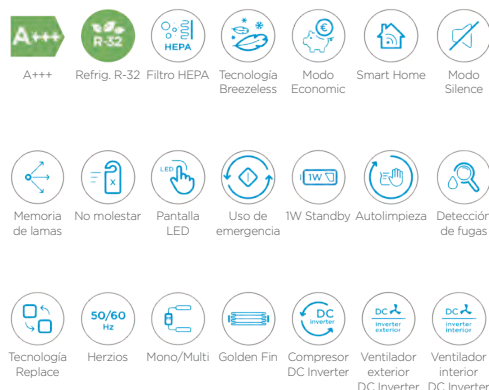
A+++
R-32
HEPA
€
LED
1W
DC Inverter
DC Inverter exterior
DC Inverter interior
50/60 Hz

A+++
Refrig. R-32
Filtro HEPA
Tecnología Breezeless
Modo Economic
Smart Home
Modo Silence

Memoria de lamas
No molestar
Pantalla LED
Uso de emergencia
1W Standby
Autolimpieza
Detección de fugas

Tecnología Replace
Herzios
Mono/Multi
Golden Fin
Compresor DC Inverter
Ventilador exterior DC Inverter
Ventilador interior DC Inverter